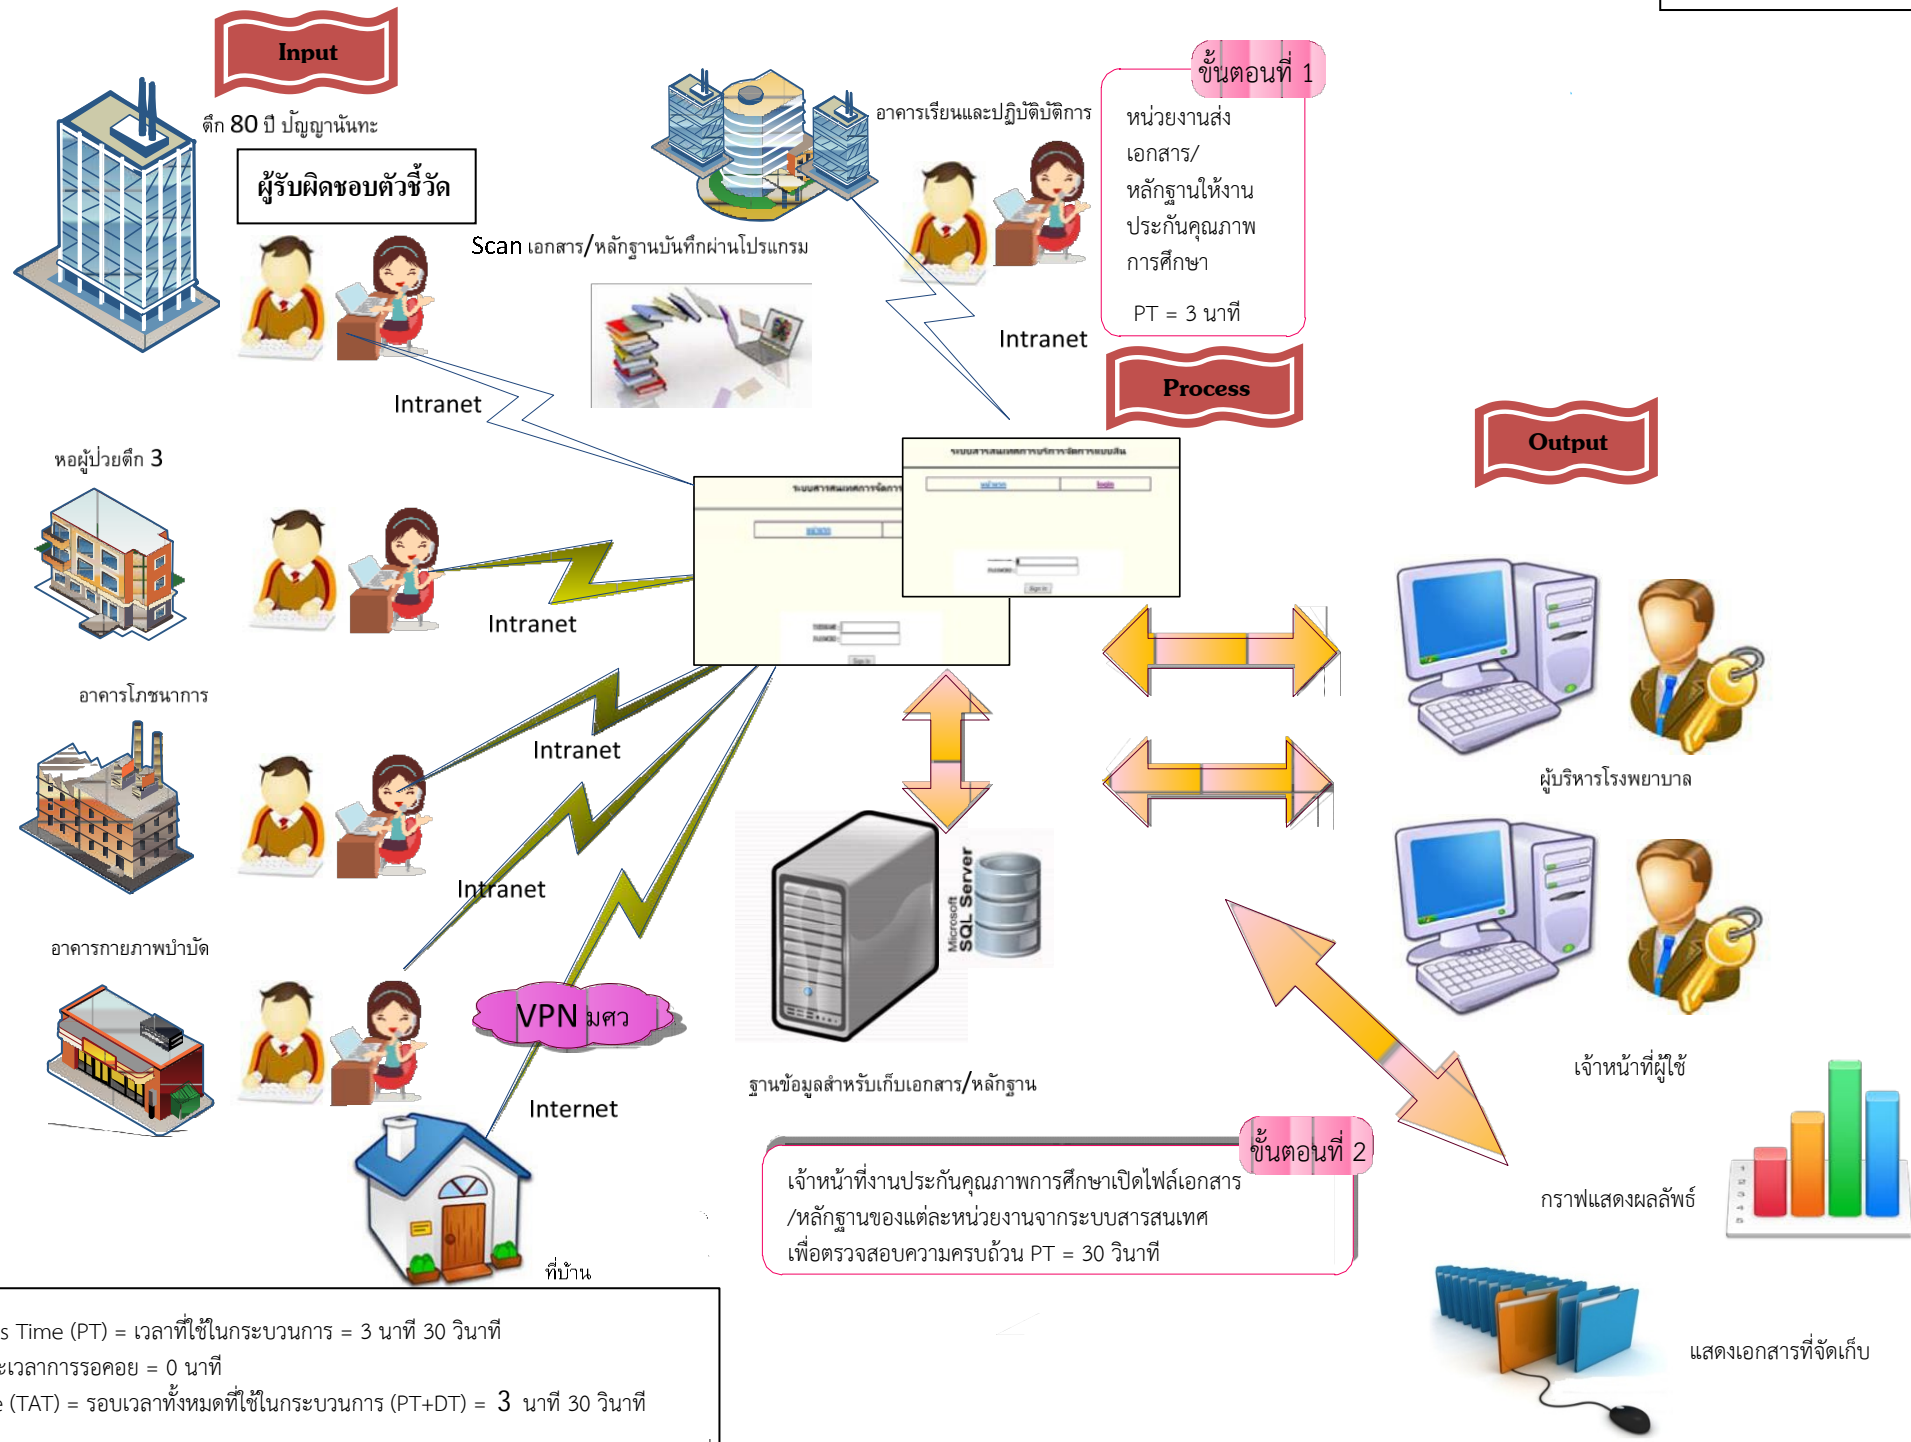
Input

ตึก 80 ปี ปัญญานันทะ

ผู้รับผิดชอบตัวชี้วัด

Scan เอกสาร/หลักฐานบันทึกผ่านโปรแกรม

อาคารเรียนและปฏิบัติการ

ขั้นตอนที่ 1

หน่วยงานส่งเอกสาร/หลักฐานให้งานประกันคุณภาพการศึกษา

PT = 3 นาที

Intranet

Intranet

Process

Output

หอผู้ป่วยตึก 3

Intranet

อาคารโภชนาการ

Intranet

Intranet

อาคารกายภาพบำบัด

VPN มศว

Internet

ที่บ้าน

Microsoft SQL Server

ฐานข้อมูลสำหรับเก็บเอกสาร/หลักฐาน

ผู้บริหารโรงพยาบาล

เจ้าหน้าที่ผู้ใช้

ขั้นตอนที่ 2

เจ้าหน้าที่งานประกันคุณภาพการศึกษาเปิดไฟล์เอกสาร/หลักฐานของแต่ละหน่วยงานจากระบบสารสนเทศ เพื่อตรวจสอบความครบถ้วน PT = 30 วินาที

กราฟแสดงผลลัพธ์

แสดงเอกสารที่จัดเก็บ

s Time (PT) = เวลาที่ใช้ในกระบวนการ = 3 นาที 30 วินาที
ะเวลาการรอคอย = 0 นาที
e (TAT) = รอบเวลาทั้งหมดที่ใช้ในกระบวนการ (PT+DT) = 3 นาที 30 วินาที